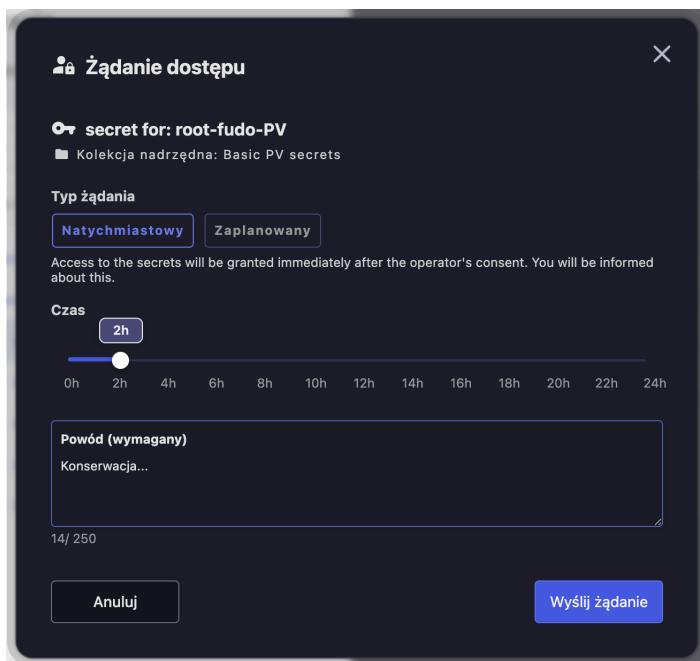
Żądanie dostępu

×

secret for: root-fudo-PV

Kolekcja nadrzędna: Basic PV secrets

Typ żądania

Natychmiastowy Zaplanowany

Access to the secrets will be granted immediately after the operator's consent. You will be informed about this.

Czas

2h

0h 2h 4h 6h 8h 10h 12h 14h 16h 18h 20h 22h 24h

Powód (wymagany)

Konserwacja...

14/ 250

Anuluj

Wyślij żądanie